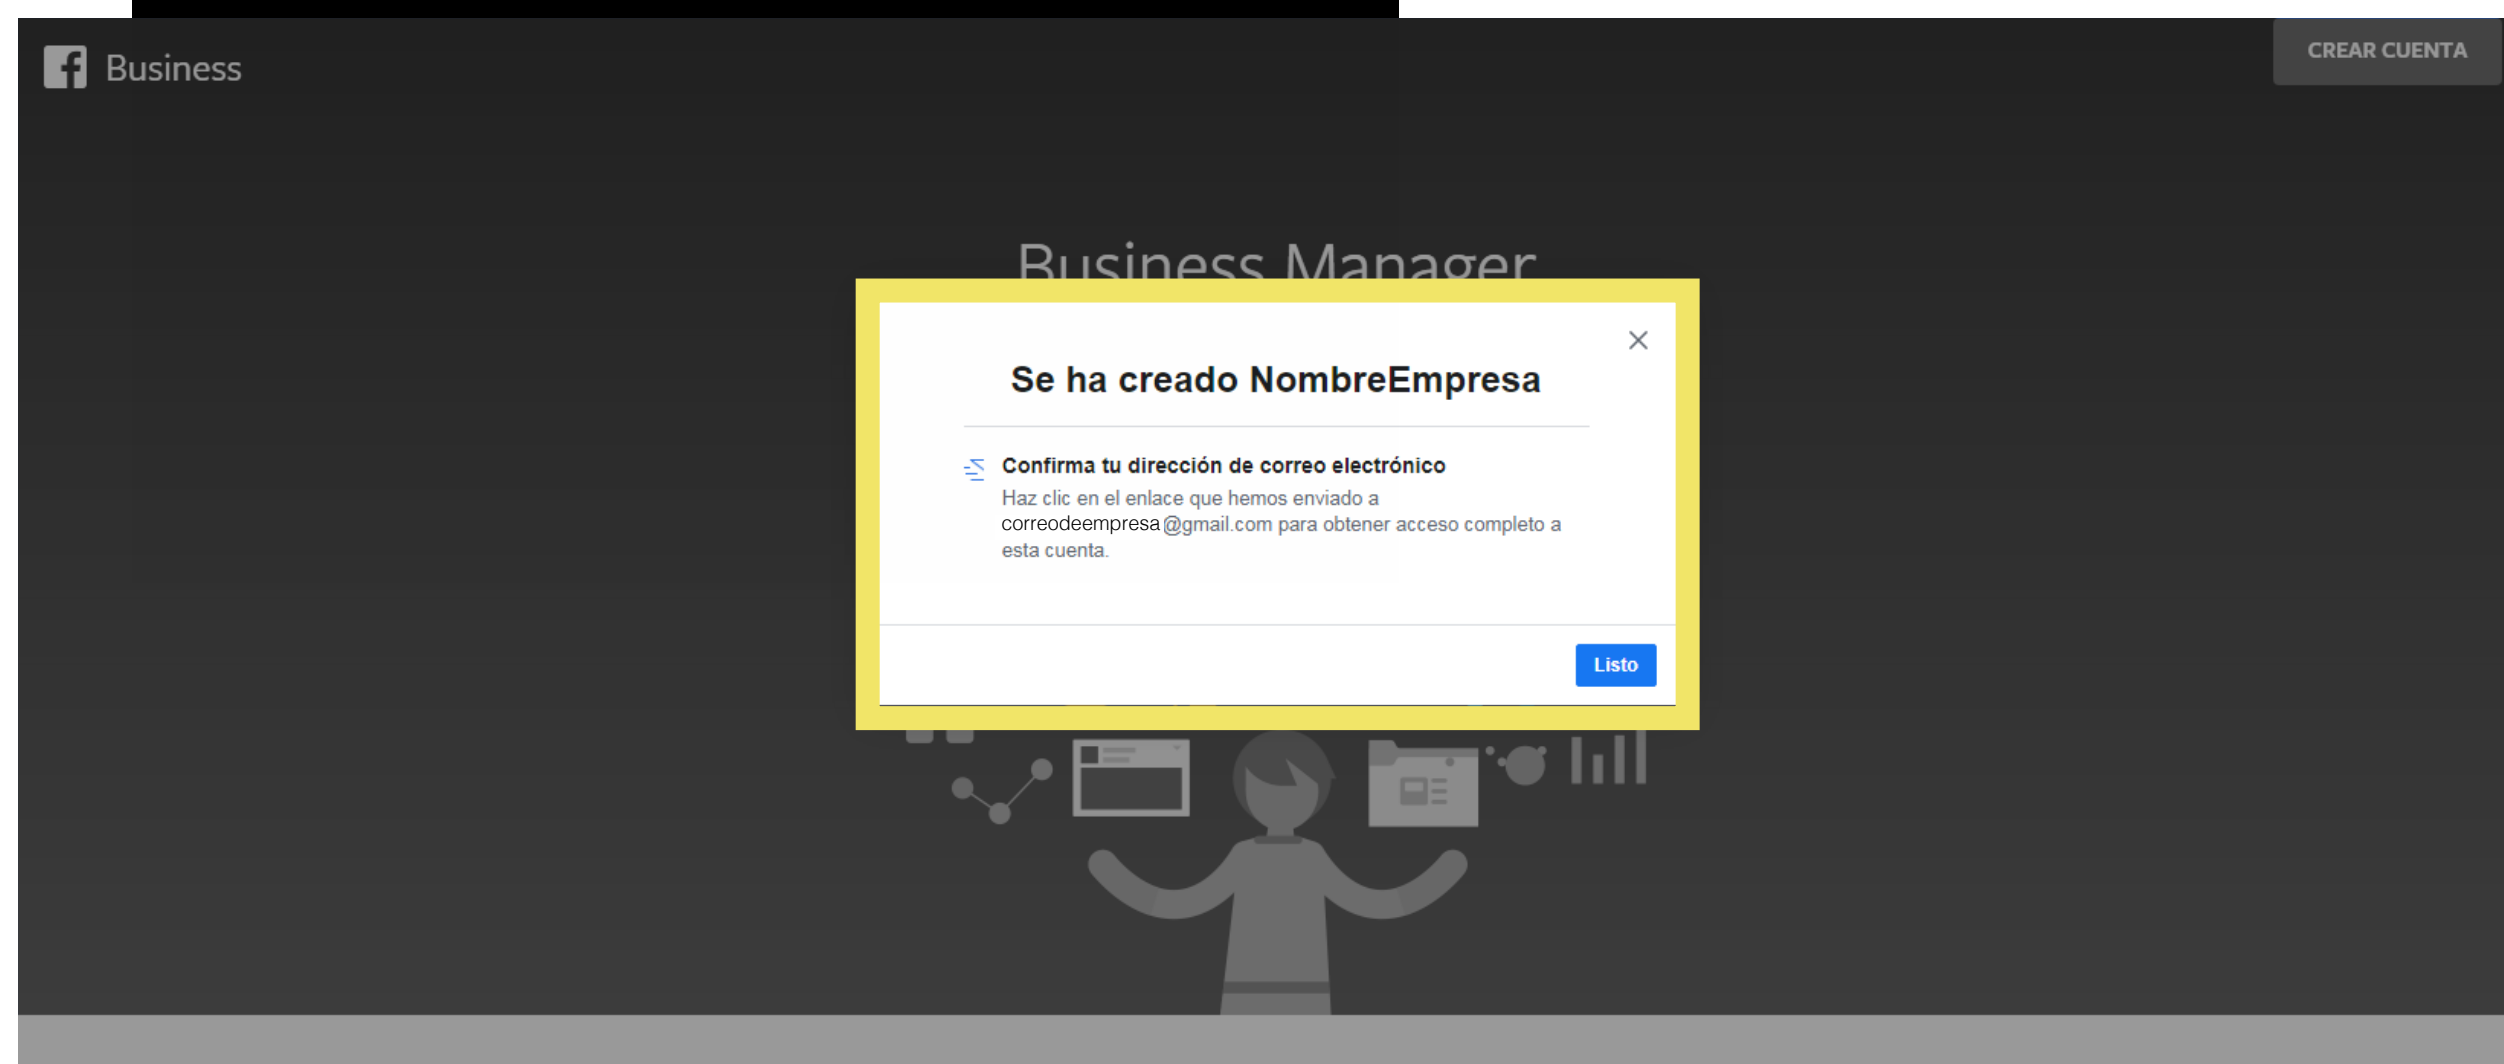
Business

CREAR CUENTA

Business Manager

Se ha creado NombreEmpresa

Confirma tu dirección de correo electrónico

Haz clic en el enlace que hemos enviado a correodeempresa@gmail.com para obtener acceso completo a esta cuenta.

Listo